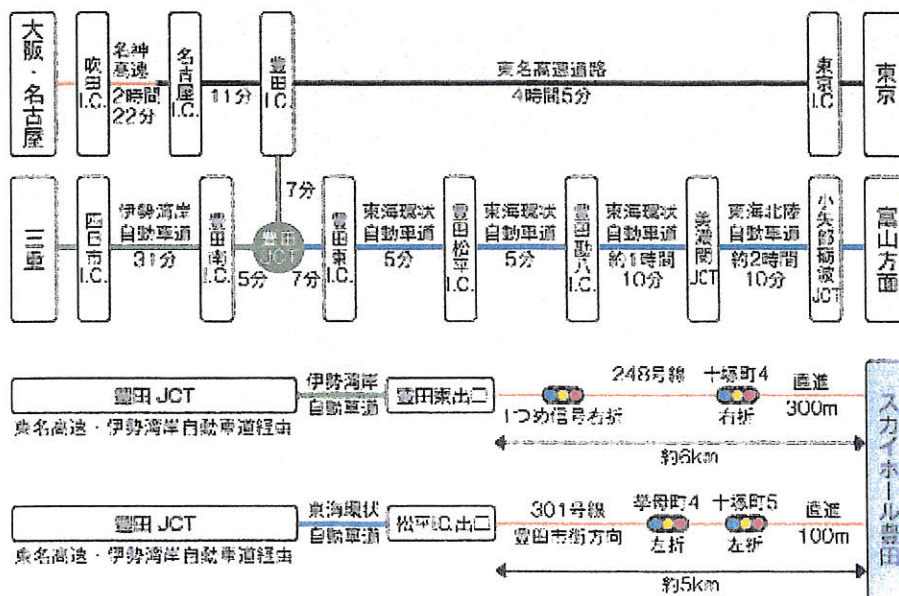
大阪・名古屋

吹田I.C.

名神高速
2時間22分

名古屋I.C.

11分

豊田I.C.

東名高速道路
4時間5分

東京I.C.

東京

7分

三重

四日市I.C.

伊勢湾岸自動車道
31分

豊田南I.C.

5分

豊田JCT

7分

豊田東I.C.

東海環状自動車道
5分

豊田松平I.C.

東海環状自動車道
5分

豊田勘八I.C.

東海環状自動車道
約1時間10分

美濃関JCT

東海北陸自動車道
約2時間10分

小矢部砺波JCT

富山方面

豊田JCT
東名高速・伊勢湾岸自動車道経由

伊勢湾岸自動車道

豊田東出口

1つめ信号右折

248号線

十塚町4
右折

直進
300m

約6km

豊田JCT
東名高速・伊勢湾岸自動車道経由

東海環状自動車道

松平I.C.出口

301号線
豊田市街方向

挙母町4
左折

十塚町5
左折

直進
100m

約5km

スカイホール豊田